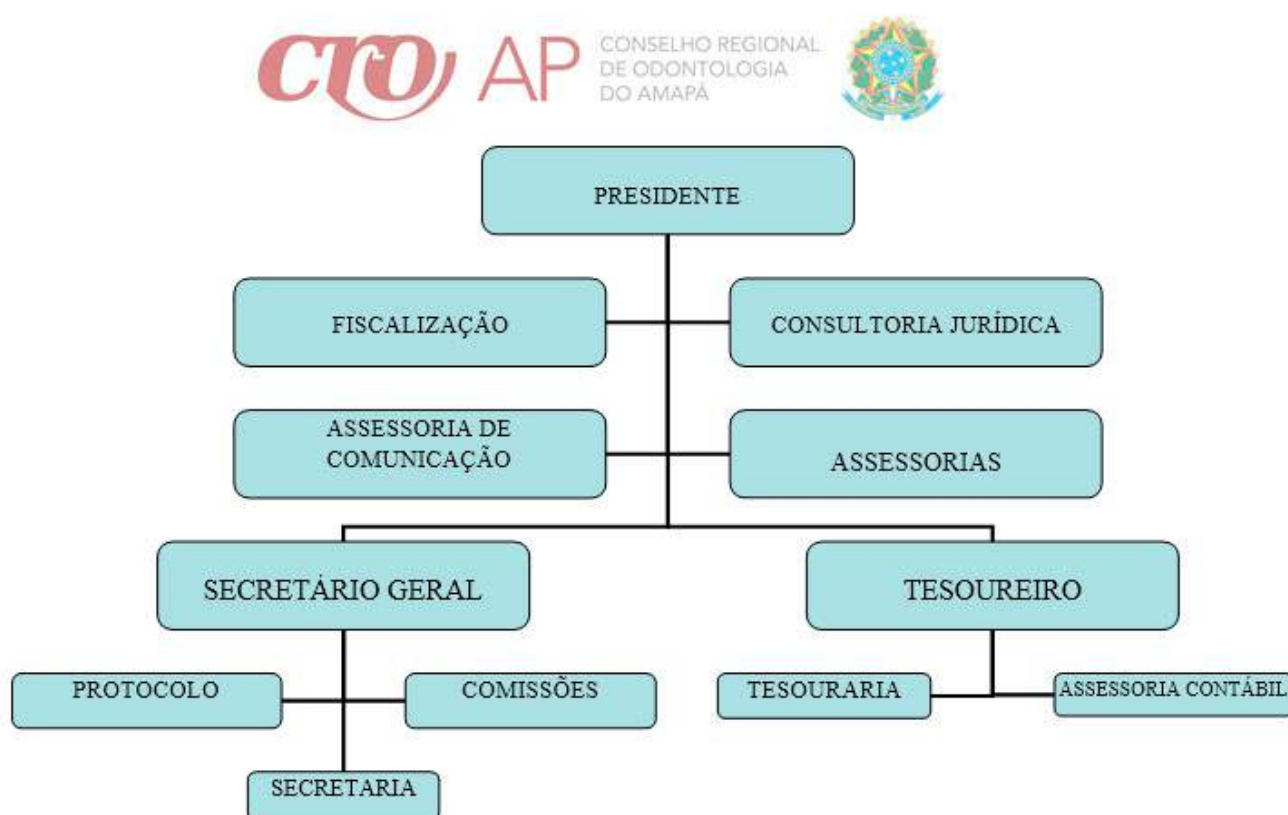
CRO AP CONSELHO REGIONAL DE ODONTOLOGIA DO AMAPÁ

PRESIDENTE

FISCALIZAÇÃO

CONSULTORIA JURÍDICA

ASSESSORIA DE COMUNICAÇÃO

ASSESSORIAS

SECRETÁRIO GERAL

TESOUREIRO

PROTOCOLO

COMISSÕES

SECRETARIA

TESOURARIA

ASSESSORIA CONTÁBIL